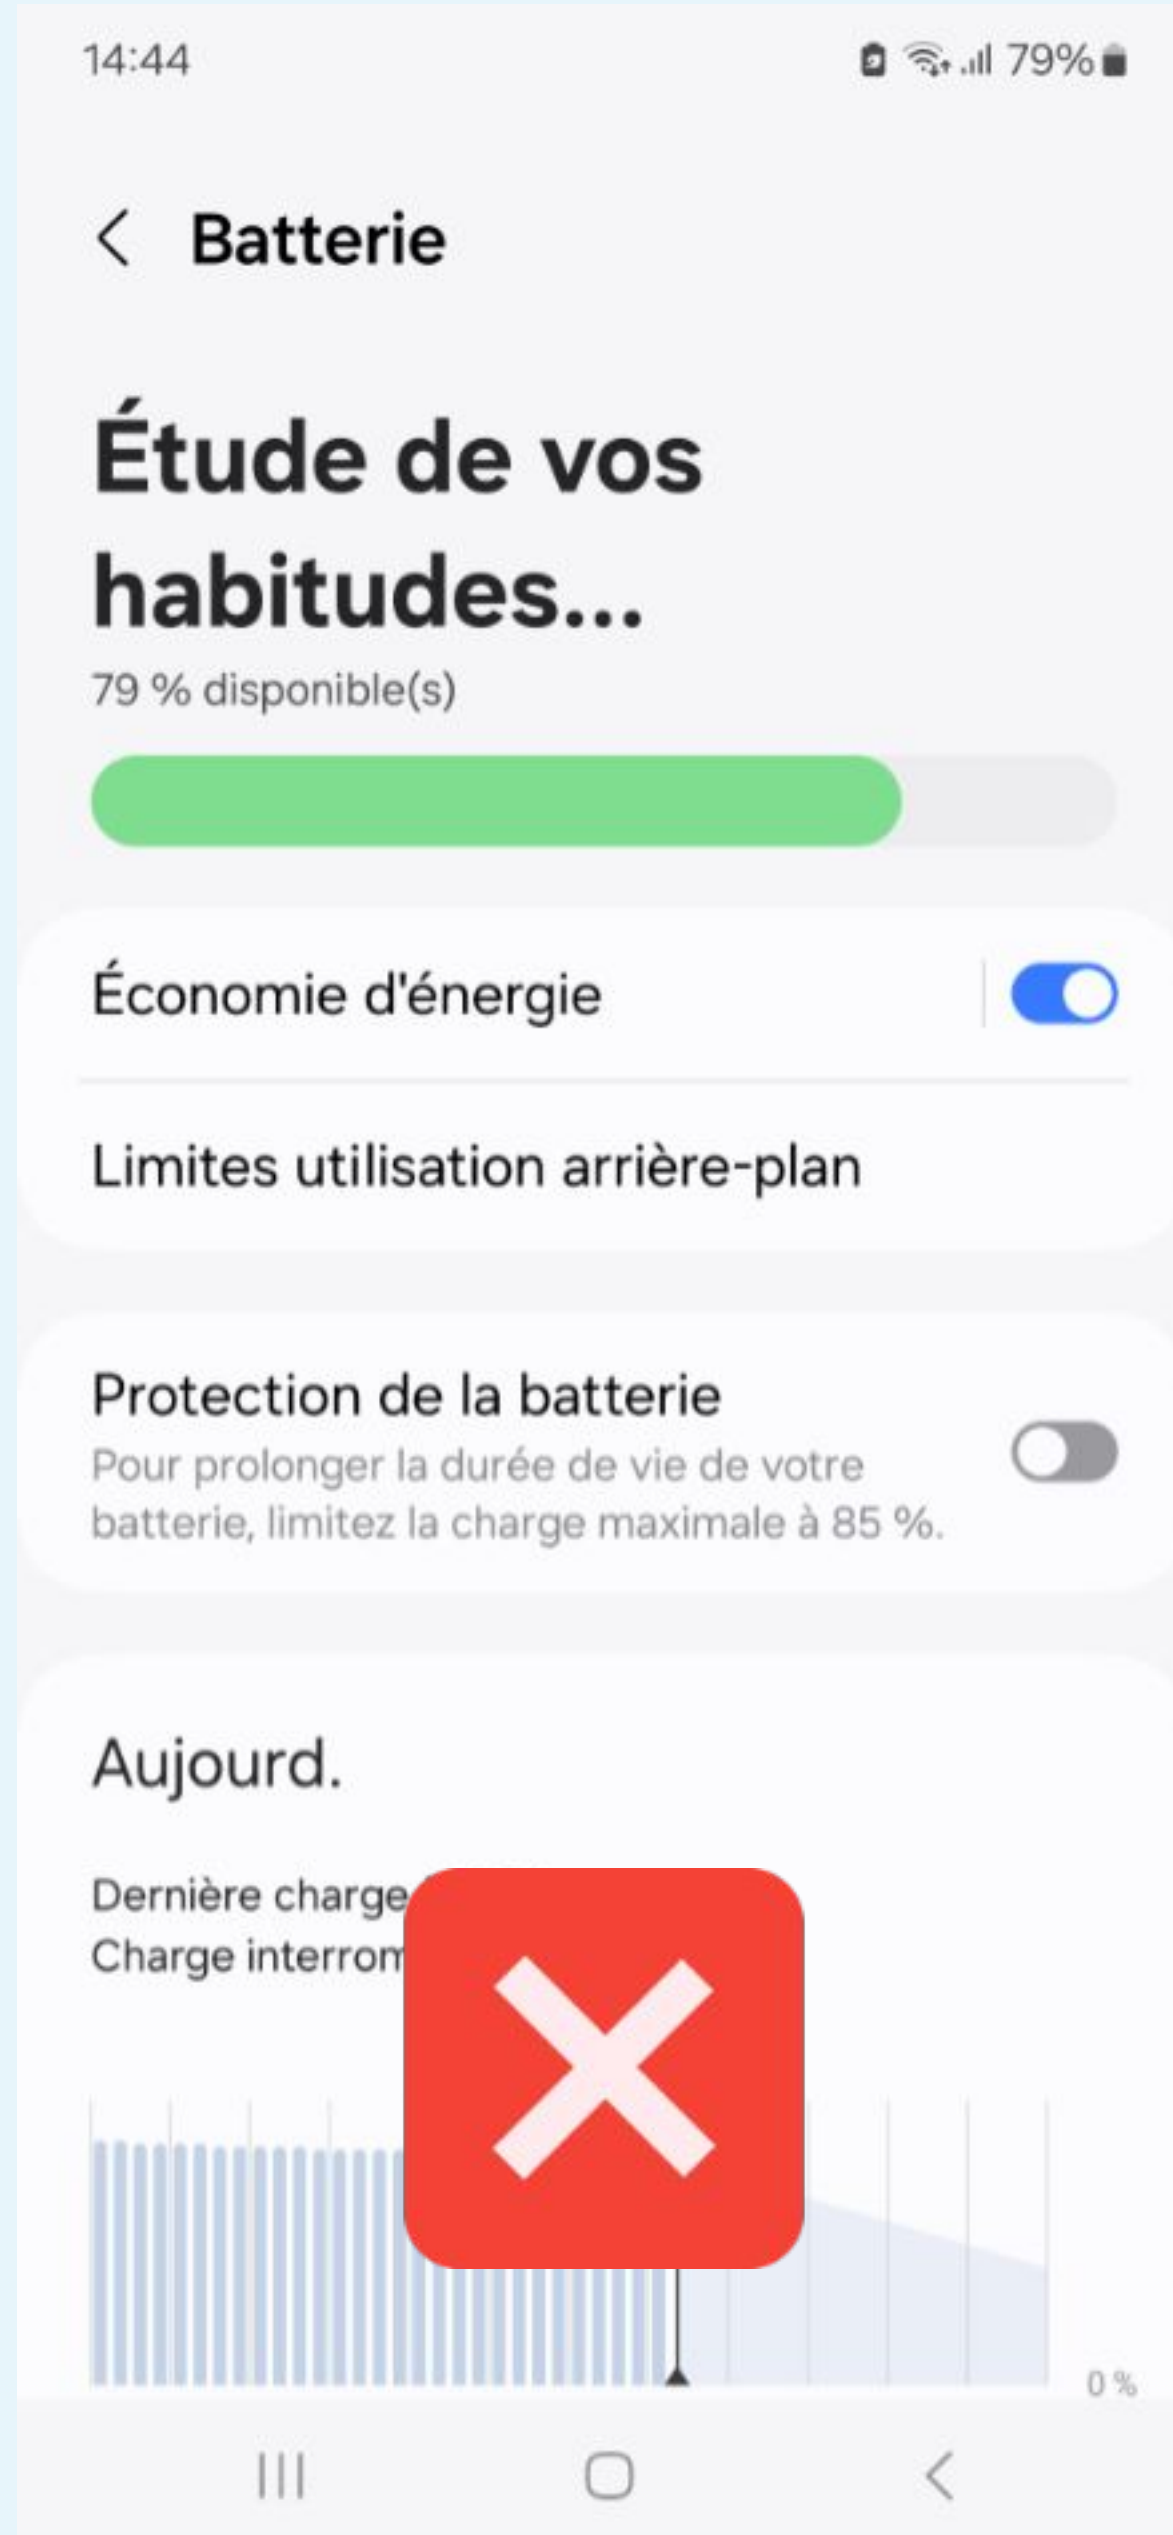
14:44

79%

Batterie

Étude de vos habitudes...

79 % disponible(s)

Économie d'énergie

Limites utilisation arrière-plan

Protection de la batterie

Pour prolonger la durée de vie de votre batterie, limitez la charge maximale à 85 %.

Aujourd.

Dernière charge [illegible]

Charge interrom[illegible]

0 %